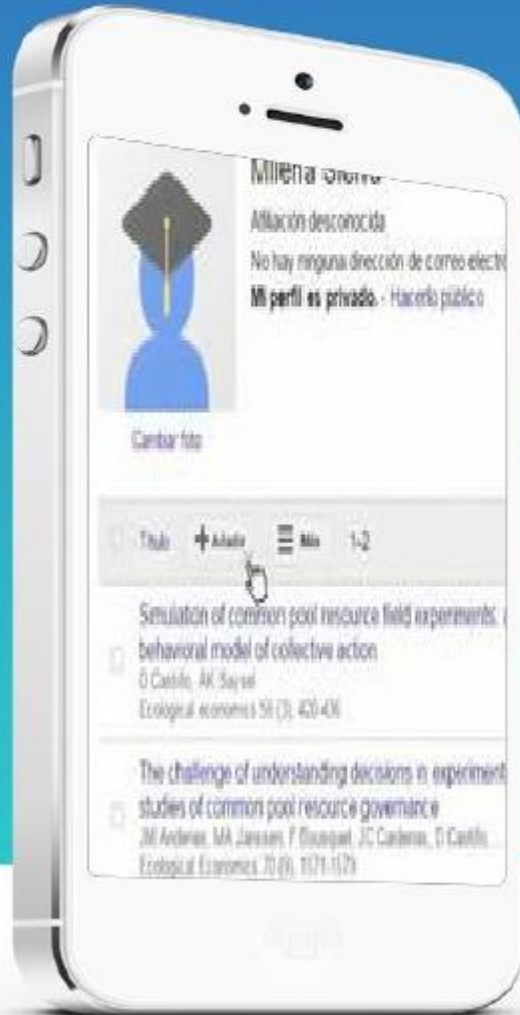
Milena Sierra

Afiliación desconocida

No hay ninguna dirección de correo electr

Mi perfil es privado. - Hacerlo público

Cambiar foto

Título + Añadir ☰ Más 1-2

Simulation of common pool resource field experiments: behavioral model of collective action

D Castillo, AK Saysel

Ecological economics 55 (3), 420-436

The challenge of understanding decisions in experiment studies of common pool resource governance

JM Anderies, MA Janssen, F Bousquet, JC Cardenas, D Castillo

Ecological Economics 70 (9), 1571-1579